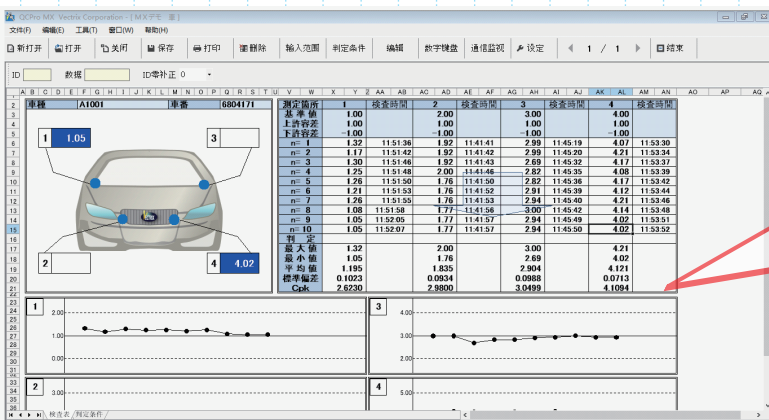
QCPro MX Vectrix Corporation - [MXデモ]

文件(F) 编辑(E) 工具(T) 窗口(W) 帮助(H)

新打开 打开 关闭 保存 打印 删除 输入范围 判定条件 编辑 数字键盘 通信监视 设定 1 / 1 结束

ID 数据 ID零补正 0

| 車種 | A1001 | 車番 | 6804171 |
|---|---|---|---|

1 1.05
2
3
4 4.02

| 測定箇所 | 1 | 検査時間 | 2 | 検査時間 | 3 | 検査時間 | 4 | 検査時間 |
|---|---|---|---|---|---|---|---|---|
| 基準値 | 1.00 | | 2.00 | | 3.00 | | 4.00 | |
| 上許容差 | 1.00 | | 1.00 | | 1.00 | | 1.00 | |
| 下許容差 | -1.00 | | -1.00 | | -1.00 | | -1.00 | |
| n= 1 | 1.32 | 11:51:36 | 1.92 | 11:41:41 | 2.99 | 11:45:19 | 4.07 | 11:53:30 |
| n= 2 | 1.17 | 11:51:42 | 1.92 | 11:41:42 | 2.99 | 11:45:20 | 4.21 | 11:53:34 |
| n= 3 | 1.30 | 11:51:46 | 1.92 | 11:41:43 | 2.69 | 11:45:32 | 4.17 | 11:53:37 |
| n= 4 | 1.25 | 11:51:48 | 2.00 | 11:41:46 | 2.82 | 11:45:35 | 4.08 | 11:53:39 |
| n= 5 | 1.26 | 11:51:50 | 1.76 | 11:41:50 | 2.82 | 11:45:36 | 4.17 | 11:53:42 |
| n= 6 | 1.21 | 11:51:53 | 1.76 | 11:41:52 | 2.91 | 11:45:39 | 4.12 | 11:53:44 |
| n= 7 | 1.26 | 11:51:55 | 1.76 | 11:41:53 | 2.94 | 11:45:40 | 4.21 | 11:53:46 |
| n= 8 | 1.08 | 11:51:58 | 1.77 | 11:41:56 | 3.00 | 11:45:42 | 4.14 | 11:53:48 |
| n= 9 | 1.05 | 11:52:05 | 1.77 | 11:41:57 | 2.94 | 11:45:49 | 4.02 | 11:53:51 |
| n= 10 | 1.05 | 11:52:07 | 1.77 | 11:41:57 | 2.94 | 11:45:50 | 4.02 | 11:53:52 |
| 判定 | | | | | | | | |
| 最大値 | 1.32 | | 2.00 | | 3.00 | | 4.21 | |
| 最小値 | 1.05 | | 1.76 | | 2.69 | | 4.02 | |
| 平均値 | 1.195 | | 1.835 | | 2.904 | | 4.121 | |
| 標準偏差 | 0.1023 | | 0.0934 | | 0.0988 | | 0.0713 | |
| Cpk | 2.6230 | | 2.9800 | | 3.0499 | | 4.1094 | |

1 2.00 1.00 0.00
3 4.00 3.00 2.00
2 3.00
4 5.00

検査表 判定条件